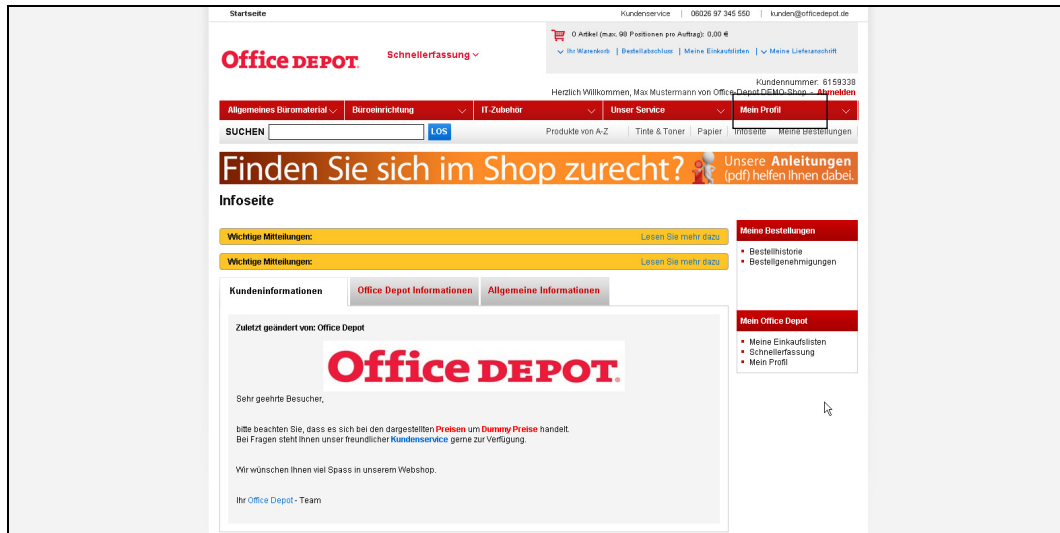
Startseite | Kundenservice | 06026 97 345 550 | kunden@officedepot.de

Office DEPOT.

Schnellerfassung

0 Artikel (max. 90 Positionen pro Auftrag): 0,00 €
Ihr Warenkorb | Bestellabschluss | Meine Einkaufslisten | Meine Lieferanschrift

Kundennummer: 6159338
Herzlich Willkommen, Max Mustermann von Office Depot DEMO-Shop - Abmelden

Allgemeines Büromaterial | Büroeinrichtung | IT-Zubehör | Unser Service | Mein Profil

SUCHEN LOS

Produkte von A-Z | Tinte & Toner | Papier | Infoseite | Meine Bestellungen

Finden Sie sich im Shop zurecht? Unsere Anleitungen (pdf) helfen Ihnen dabei.

Infoseite

Wichtige Mitteilungen: Lesen Sie mehr dazu

Wichtige Mitteilungen: Lesen Sie mehr dazu

Kundeninformationen | Office Depot Informationen | Allgemeine Informationen

Zuletzt geändert von: Office Depot

Office DEPOT.

Sehr geehrte Besucher,

bitte beachten Sie, dass es sich bei den dargestellten Preisen um Dummy Preise handelt.
Bei Fragen steht Ihnen unser freundlicher Kundenservice gerne zur Verfügung.

Wir wünschen Ihnen viel Spass in unserem Webshop.

Ihr Office Depot - Team

Meine Bestellungen
Bestellhistorie
Bestellgenehmigungen

Mein Office Depot
Meine Einkaufslisten
Schnellerfassung
Mein Profil